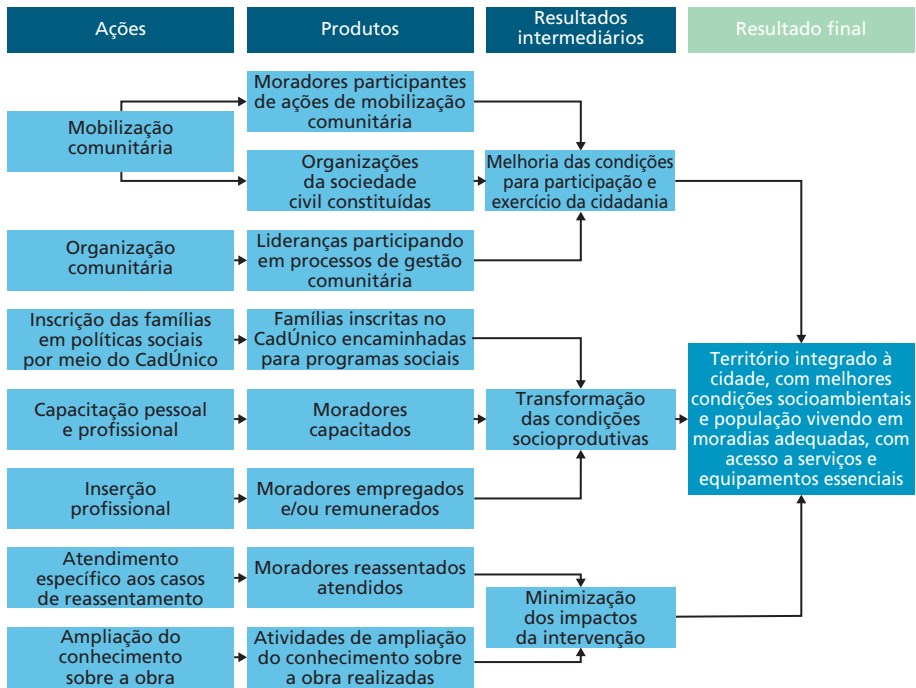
Ações

Produtos

Resultados intermediários

Resultado final

Mobilização comunitária

Moradores participantes de ações de mobilização comunitária

Organizações da sociedade civil constituídas

Melhoria das condições para participação e exercício da cidadania

Organização comunitária

Lideranças participando em processos de gestão comunitária

Inscrição das famílias em políticas sociais por meio do CadÚnico

Famílias inscritas no CadÚnico encaminhadas para programas sociais

Capacitação pessoal e profissional

Moradores capacitados

Transformação das condições socioprodutivas

Inserção profissional

Moradores empregados e/ou remunerados

Atendimento específico aos casos de reassentamento

Moradores reassentados atendidos

Minimização dos impactos da intervenção

Ampliação do conhecimento sobre a obra

Atividades de ampliação do conhecimento sobre a obra realizadas

Território integrado à cidade, com melhores condições socioambientais e população vivendo em moradias adequadas, com acesso a serviços e equipamentos essenciais